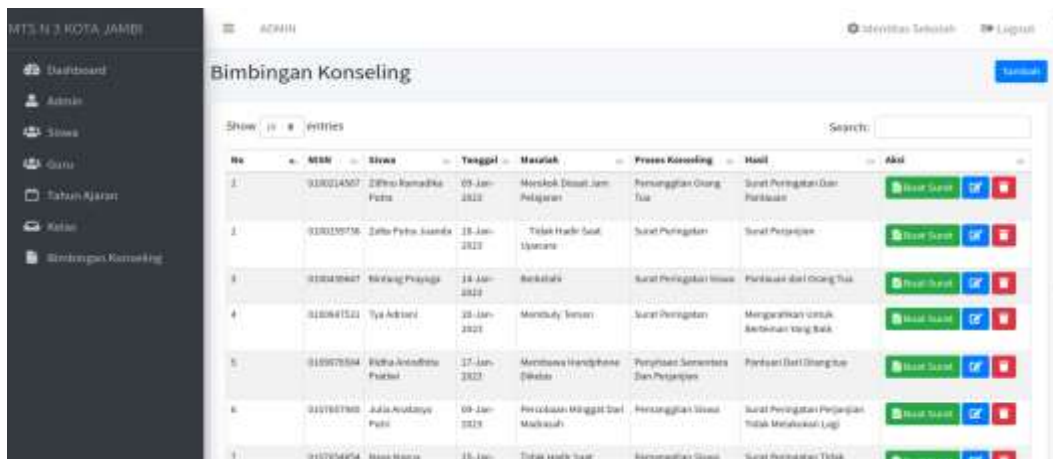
MTS N 3 KOTA JAMBI

Dashboard
Admin
Siswa
Guru
Tahun Ajaran
Kelas
Bimbingan Konseling

ADMIN

Identitas Sekolah
Logout

Bimbingan Konseling

Tambah

Show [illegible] entries

Search:

| No | NISN | Siswa | Tanggal | Masalah | Proses Konseling | Hasil | Aksi |
|---|---|---|---|---|---|---|---|
| 1 | 0100214507 | Zifhro Ramadika Putra | 09-Jan-2023 | Merokok Dasat Jam Pelajaran | Pemanggilan Orang Tua | Surat Peringatan Dan Pantauan | Buat Surat |
| 2 | 0100159736 | Zalfa Putra Juanda | 18-Jan-2023 | Tidak Hadir Saat Upacara | Surat Peringatan | Surat Perjanjian | Buat Surat |
| 3 | 0100430667 | Bintang Prayoga | 24-Jan-2023 | Berkelahi | Surat Peringatan Siswa | Pantauan dari Orang Tua | Buat Surat |
| 4 | 0100647521 | Tya Adriani | 20-Jan-2023 | Membully Teman | Surat Peringatan | Mengarahkan Untuk Berteman Yang Baik | Buat Surat |
| 5 | 0100579304 | Ridha Anindhita Prattwi | 17-Jan-2023 | Membawa Handphone Dikelas | Penyitaan Sementara Dan Perjanjian | Pantuan Dari Orang tua | Buat Surat |
| 6 | 0107607900 | Julia Arumsaya Putri | 09-Jan-2023 | Percobaan Minggat Dari Madrasah | Pemanggilan Siswa | Surat Peringatan Perjanjian Tidak Melakukan Lagi | Buat Surat |
| 7 | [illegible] | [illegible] | 15-Jan- | Tidak Hadir Saat | Pemanggilan Siswa | Surat Peringatan Tidak | |